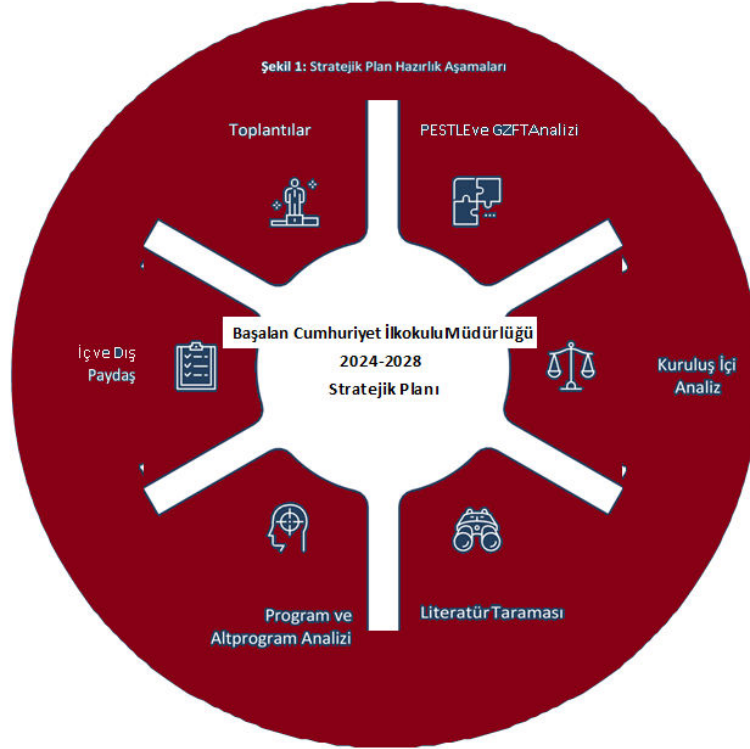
Şekil 1: Stratejik Plan Hazırlık Aşamaları

Toplantılar

PESTLE ve GZFT Analizi

Başalan Cumhuriyet İlkokulu Müdürlüğü
2024-2028
Stratejik Planı

İç ve Dış Paydaş

Kuruluş İçi Analiz

Program ve Altprogram Analizi

Literatür Taraması